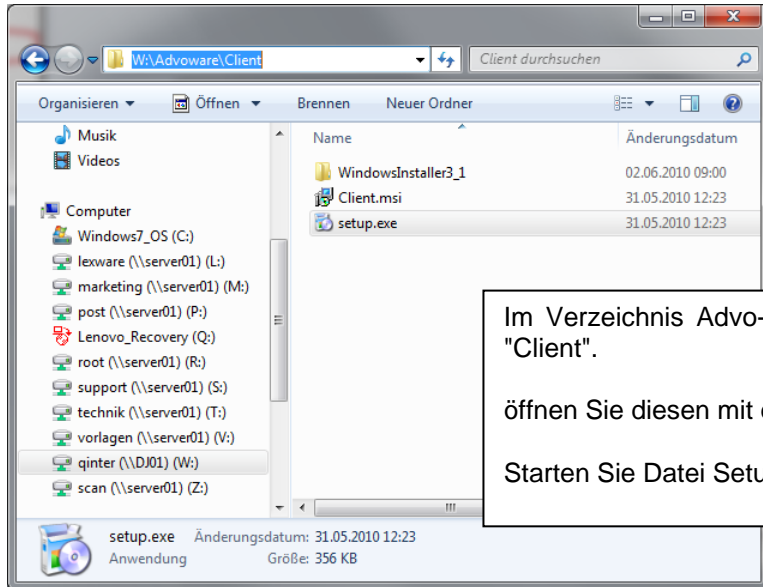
W:\Advoware\Client

Client durchsuchen

Organisieren ▾ Öffnen ▾ Brennen Neuer Ordner

Musik
Videos

Computer
Windows7_OS (C:)
lexware (\\server01) (L:)
marketing (\\server01) (M:)
post (\\server01) (P:)
Lenovo_Recovery (Q:)
root (\\server01) (R:)
support (\\server01) (S:)
technik (\\server01) (T:)
vorlagen (\\server01) (V:)
qinter (\\DJ01) (W:)
scan (\\server01) (Z:)

| Name | Änderungsdatum |
|---|---|
| WindowsInstaller3_1 | 02.06.2010 09:00 |
| Client.msi | 31.05.2010 12:23 |
| setup.exe | 31.05.2010 12:23 |

Im Verzeichnis Advo-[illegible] "Client".

öffnen Sie diesen mit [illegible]

Starten Sie Datei Setu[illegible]

setup.exe Änderungsdatum: 31.05.2010 12:23
Anwendung Größe: 356 KB